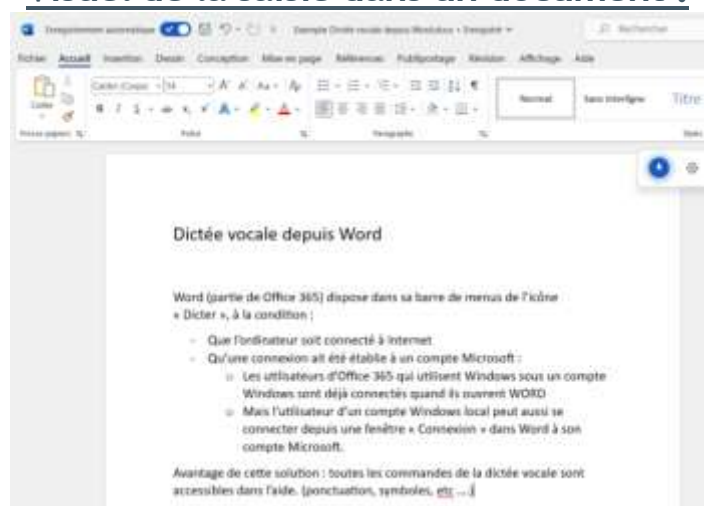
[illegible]

Enregistrement automatique
Exemple Dictée vocale depuis Word.docx • Enregistré
Rechercher

Fichier Accueil Insertion Dessin Conception Mise en page Références Publipostage Révision Affichage Aide

Coller
Calibri (Corps) 14
Presse-papiers
Police
Paragraphe
Normal
Sans interligne
Titre
Styles

Dictée vocale depuis Word

Word (partie de Office 365) dispose dans sa barre de menus de l'icône « Dicter », à la condition :

- Que l'ordinateur soit connecté à Internet
- Qu'une connexion ait été établie à un compte Microsoft :
  - Les utilisateurs d'Office 365 qui utilisent Windows sous un compte Windows sont déjà connectés quand ils ouvrent WORD
  - Mais l'utilisateur d'un compte Windows local peut aussi se connecter depuis une fenêtre « Connexion » dans Word à son compte Microsoft.

Avantage de cette solution : toutes les commandes de la dictée vocale sont accessibles dans l'aide. (ponctuation, symboles, etc …)